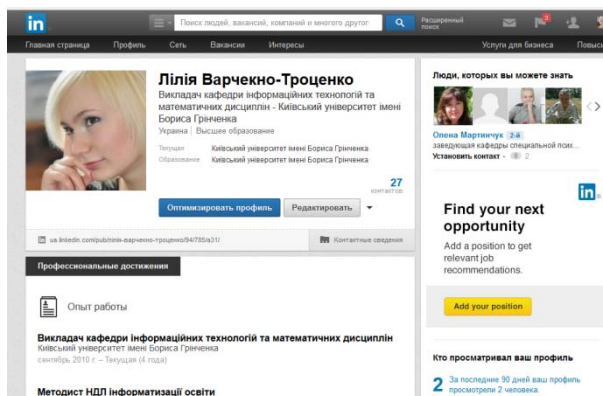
in

Поиск людей, вакансий, компаний и многого другого

Расширенный поиск

3

Главная страница Профиль Сеть Вакансии Интересы

Услуги для бизнеса Повыс

Лілія Варчекно-Троценко

Викладач кафедри інформаційних технологій та математичних дисциплін - Київський університет імені Бориса Грінченка

Украина | Высшее образование

Текущая Київський університет імені Бориса Грінченка

Образование Київський університет імені Бориса Грінченка

27 контактов

Оптимизировать профиль Редактировать

ua.linkedin.com/pub/лілія-варчекно-троценко/94/785/a31/

Контактные сведения

Профессиональные достижения

Опыт работы

Викладач кафедри інформаційних технологій та математичних дисциплін

Київський університет імені Бориса Грінченка

сентябрь 2010 г. – Текущая (4 года)

Методист НДЛ інформатизації освіти

Люди, которых вы можете знать

Олена Мартинчук 2-й

заведующая кафедры специальной поих...

Установить контакт · 2

in

Find your next opportunity

Add a position to get relevant job recommendations.

Add your position

Кто просматривал ваш профиль

2 За последние 90 дней ваш профиль просмотрели 2 человека.